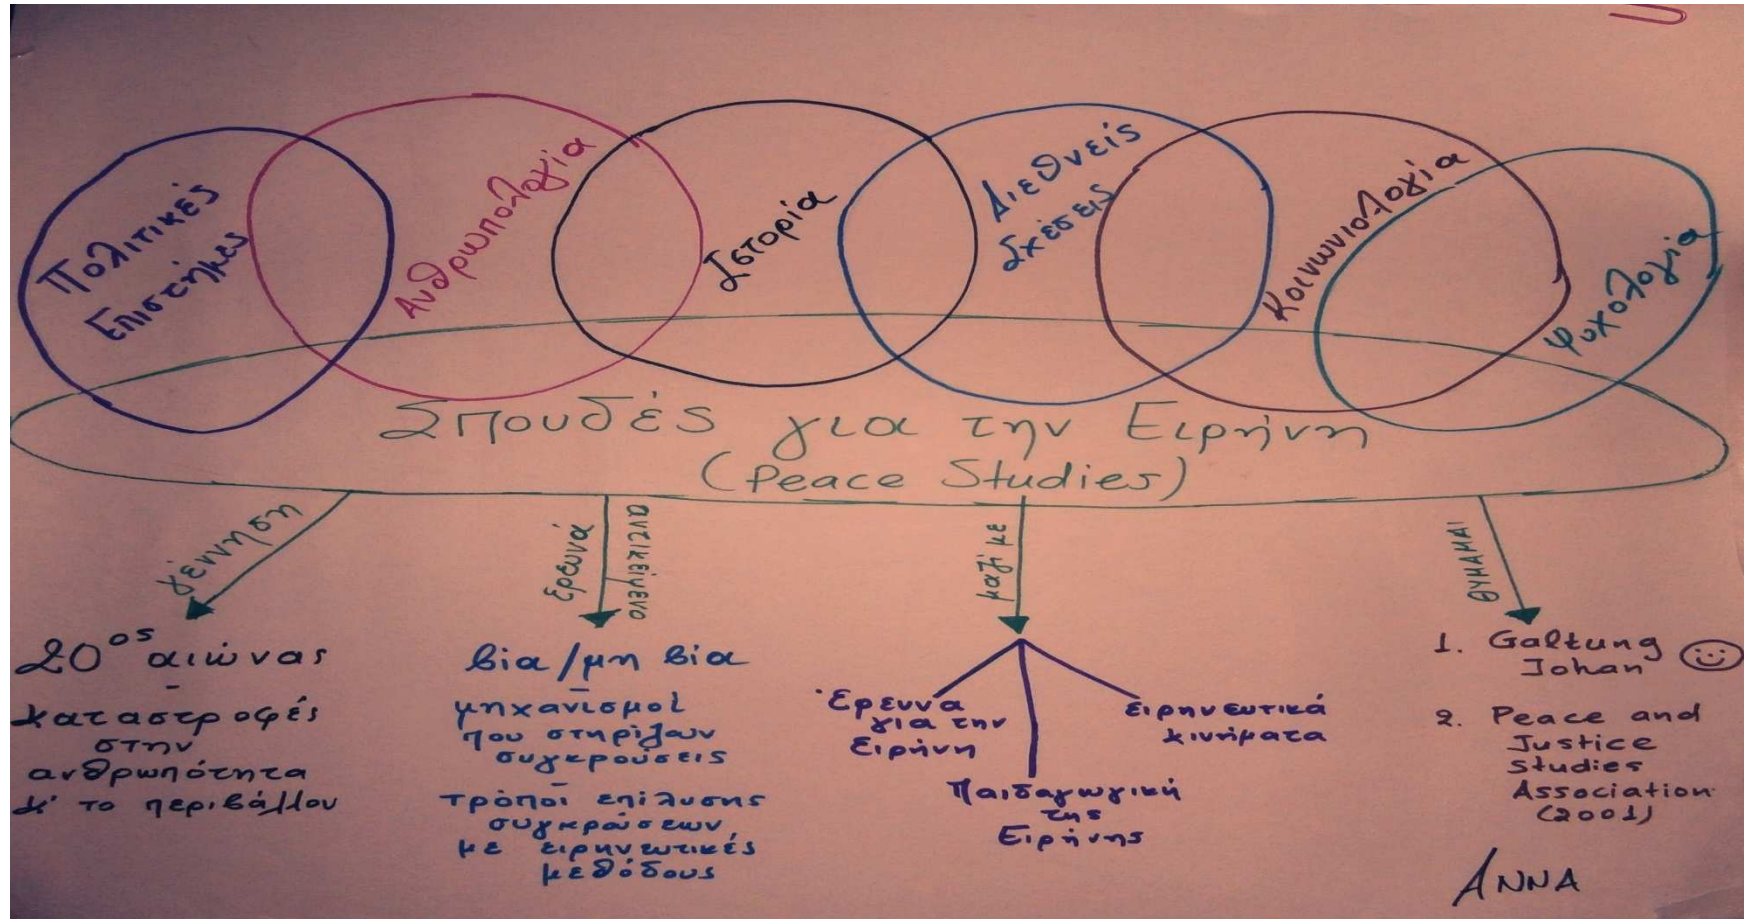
Πολιτικές Επιστήμες

Ανθρωπολογία

Ιστορία

Διεθνείς Σχέσεις

Κοινωνιολογία

Ψυχολογία

Σπουδές για την Ειρήνη
(Peace Studies)

γέννηση

έρευνα αντικείμενο

μαζί με

θυμάμαι

$20^{os}$ αιώνας
-
καταστροφές στην ανθρωπότητα κι' το περιβάλλον

βία/μη βία
μηχανισμοί που στηρίζουν συγκρούσεις
τρόποι επίλυσης συγκρούσεων με ειρηνευτικές μεθόδους

Έρευνα για την Ειρήνη

ειρηνευτικά κινήματα

Παιδαγωγική της Ειρήνης

1. Galtung Johan
2. Peace and Justice Studies Association (2001)

ΑΝΝΑ